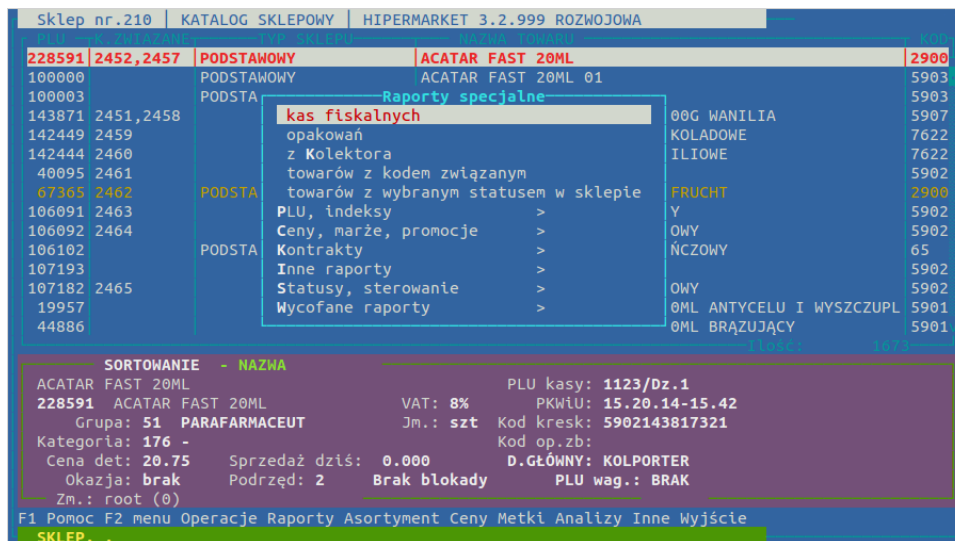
Sklep nr.210 | KATALOG SKLEPOWY | HIPERMARKET 3.2.999 ROZWOJOWA

| PLU | K.ZWIĄZANE | TYP SKLEPU | NAZWA TOWARU | KOD |
|---|---|---|---|---|
| 228591 | 2452,2457 | PODSTAWOWY | ACATAR FAST 20ML | 2900 |
| 100000 | | PODSTAWOWY | ACATAR FAST 20ML 01 | 5903 |
| 100003 | | PODSTA | | 5903 |
| 143871 | 2451,2458 | | 00G WANILIA | 5907 |
| 142449 | 2459 | | KOLADOWE | 7622 |
| 142444 | 2460 | | ILIOWE | 7622 |
| 40095 | 2461 | | | 5902 |
| 67365 | 2462 | PODSTA | FRUCHT | 2900 |
| 106091 | 2463 | | Y | 5902 |
| 106092 | 2464 | | OWY | 5902 |
| 106102 | | PODSTA | ŃCZOWY | 65 |
| 107193 | | | | 5902 |
| 107182 | 2465 | | OWY | 5902 |
| 19957 | | | 0ML ANTYCELU I WYSZCZUPL | 5901 |
| 44886 | | | 0ML BRĄZUJĄCY | 5901 |

Ilość: 1673

Raporty specjalne
kas fiskalnych
opakowań
z Kolektora
towarów z kodem związanym
towarów z wybranym statusem w sklepie
PLU, indeksy >
Ceny, marże, promocje >
Kontrakty >
Inne raporty >
Statusy, sterowanie >
Wycofane raporty >

SORTOWANIE - NAZWA
ACATAR FAST 20ML
PLU kasy: 1123/Dz.1
228591 ACATAR FAST 20ML VAT: 8% PKWiU: 15.20.14-15.42
Grupa: 51 PARAFARMACEUT Jm.: szt Kod kresk: 5902143817321
Kategoria: 176 - Kod op.zb:
Cena det: 20.75 Sprzedaż dziś: 0.000 D.GŁÓWNY: KOLPORTER
Okazja: brak Podrzęd: 2 Brak blokady PLU wag.: BRAK
Zm.: root (0)

F1 Pomoc F2 menu Operacje Raporty Asortyment Ceny Metki Analizy Inne Wyjście
SKLEP. .